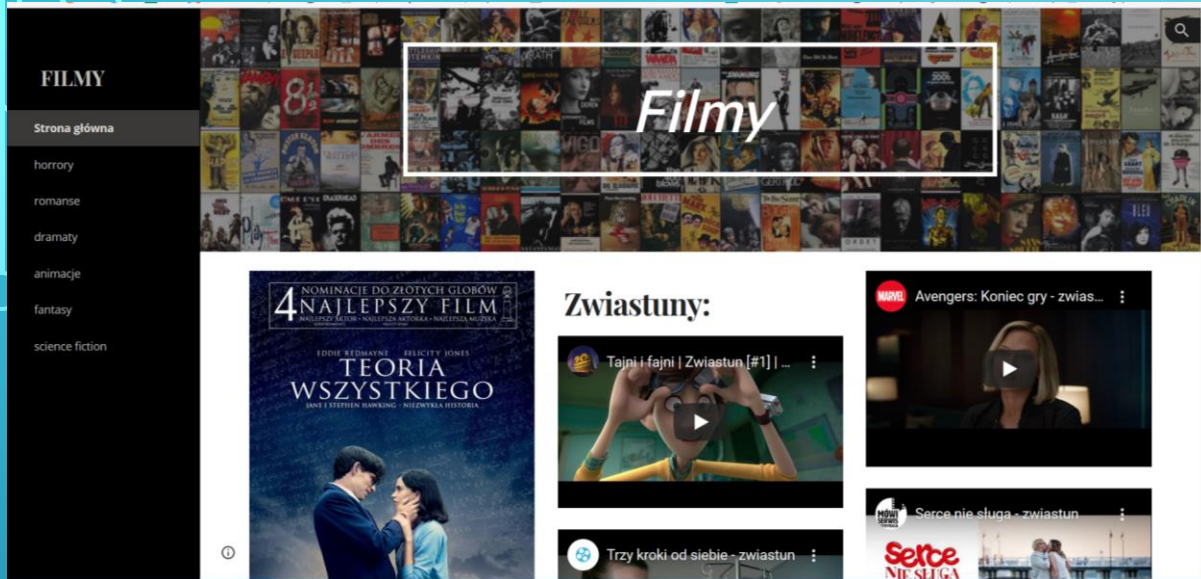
FILMY

Strona główna

horrory

romanse

dramaty

animacje

fantasy

science fiction

Filmy

4 NOMINACJE DO ZŁOTYCH GLOBÓW
NAJLEPSZY FILM
NAJLEPSZY AKTOR · NAJLEPSZA AKTORKA · NAJLEPSZA MUZYKA

EDDIE REDMAYNE FELICITY JONES
TEORIA WSZYSTKIEGO
JANE I STEPHEN HAWKING · NIEZWYKŁA HISTORIA

Zwiastuny:

Tajni i fajni | Zwiastun [#1] | ...

Trzy kroki od siebie - zwiastun

MARVEL
Avengers: Koniec gry - zwias...

Serce nie sługa - zwiastun

Serce NIE SŁUGA